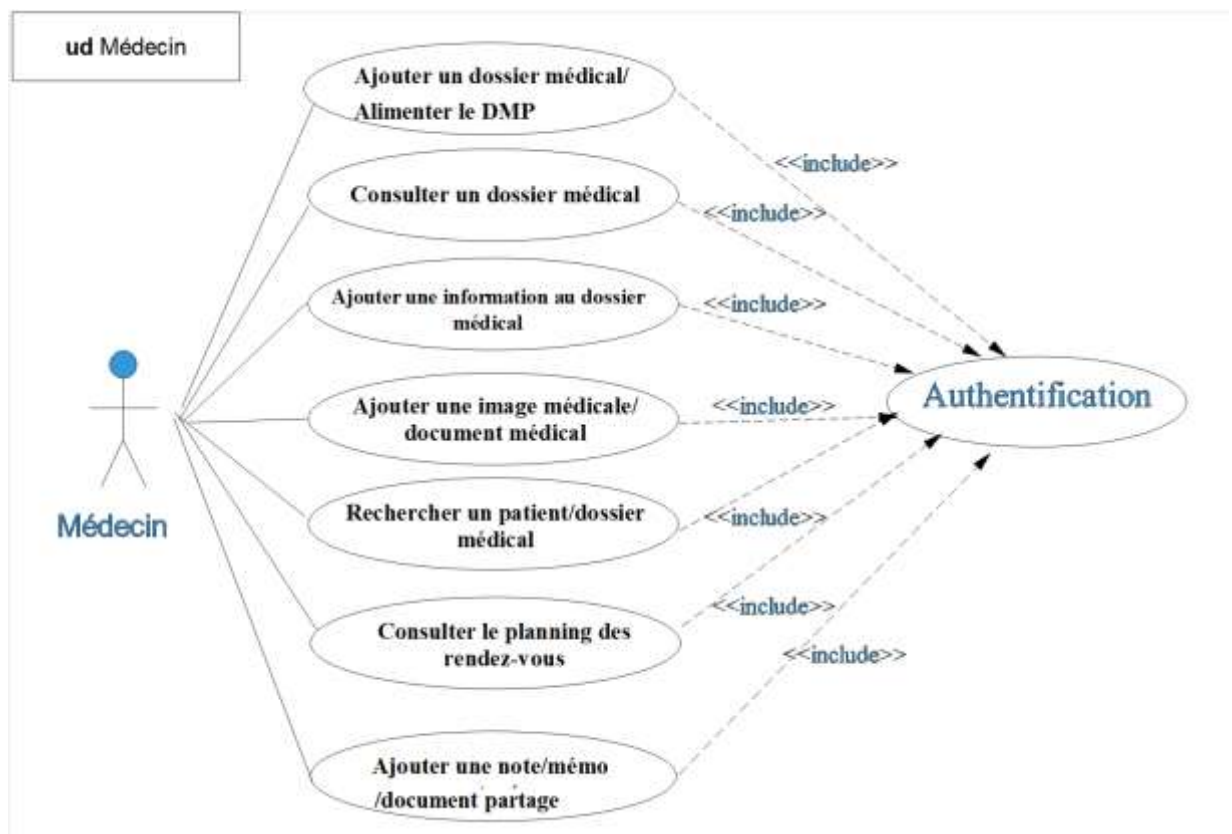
ud Médecin

Ajouter un dossier médical/ Alimenter le DMP

<<include>>

Consulter un dossier médical

<<include>>

Ajouter une information au dossier médical

<<include>>

Médecin

Ajouter une image médicale/ document médical

<<include>>

Authentification

Rechercher un patient/dossier médical

<<include>>

<<include>>

Consulter le planning des rendez-vous

<<include>>

Ajouter une note/mémo /document partage